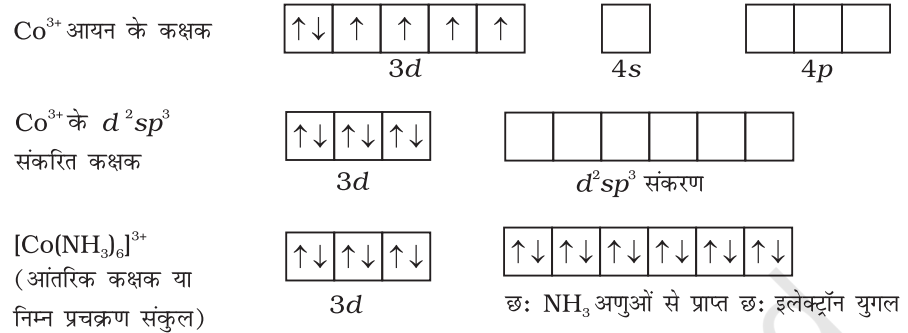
$Co^{3+}$ आयन के कक्षक

| ↑↓ | ↑ | ↑ | ↑ | ↑ |
|---|---|---|---|---|

3d

| |
|---|

4s

| | | |
|---|---|---|

4p

$Co^{3+}$ के $d^2sp^3$ संकरित कक्षक

| ↑↓ | ↑↓ | ↑↓ |
|---|---|---|

3d

| | | | | | |
|---|---|---|---|---|---|

$d^2sp^3$ संकरण

$[Co(NH_3)_6]^{3+}$ (आंतरिक कक्षक या निम्न प्रचक्रण संकुल)

| ↑↓ | ↑↓ | ↑↓ |
|---|---|---|

3d

| ↑↓ | ↑↓ | ↑↓ | ↑↓ | ↑↓ | ↑↓ |
|---|---|---|---|---|---|

छः $NH_3$ अणुओं से प्राप्त छः इलेक्ट्रॉन युगल